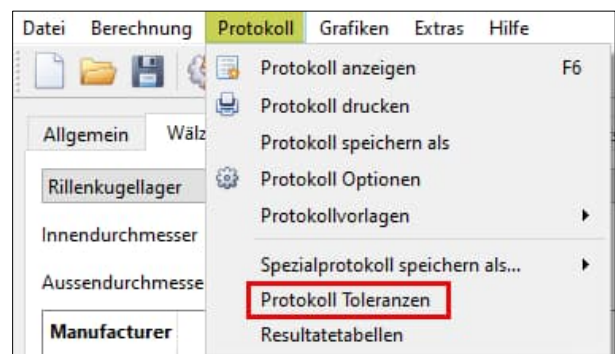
Datei Berechnung Protokoll Grafiken Extras Hilfe

Allgemein Wälz

Rillenkugellager

Innendurchmesser

Aussendurchmesse

Manufacturer

Protokoll anzeigen F6
Protokoll drucken
Protokoll speichern als
Protokoll Optionen
Protokollvorlagen
Spezialprotokoll speichern als...
Protokoll Toleranzen
Resultatetabellen